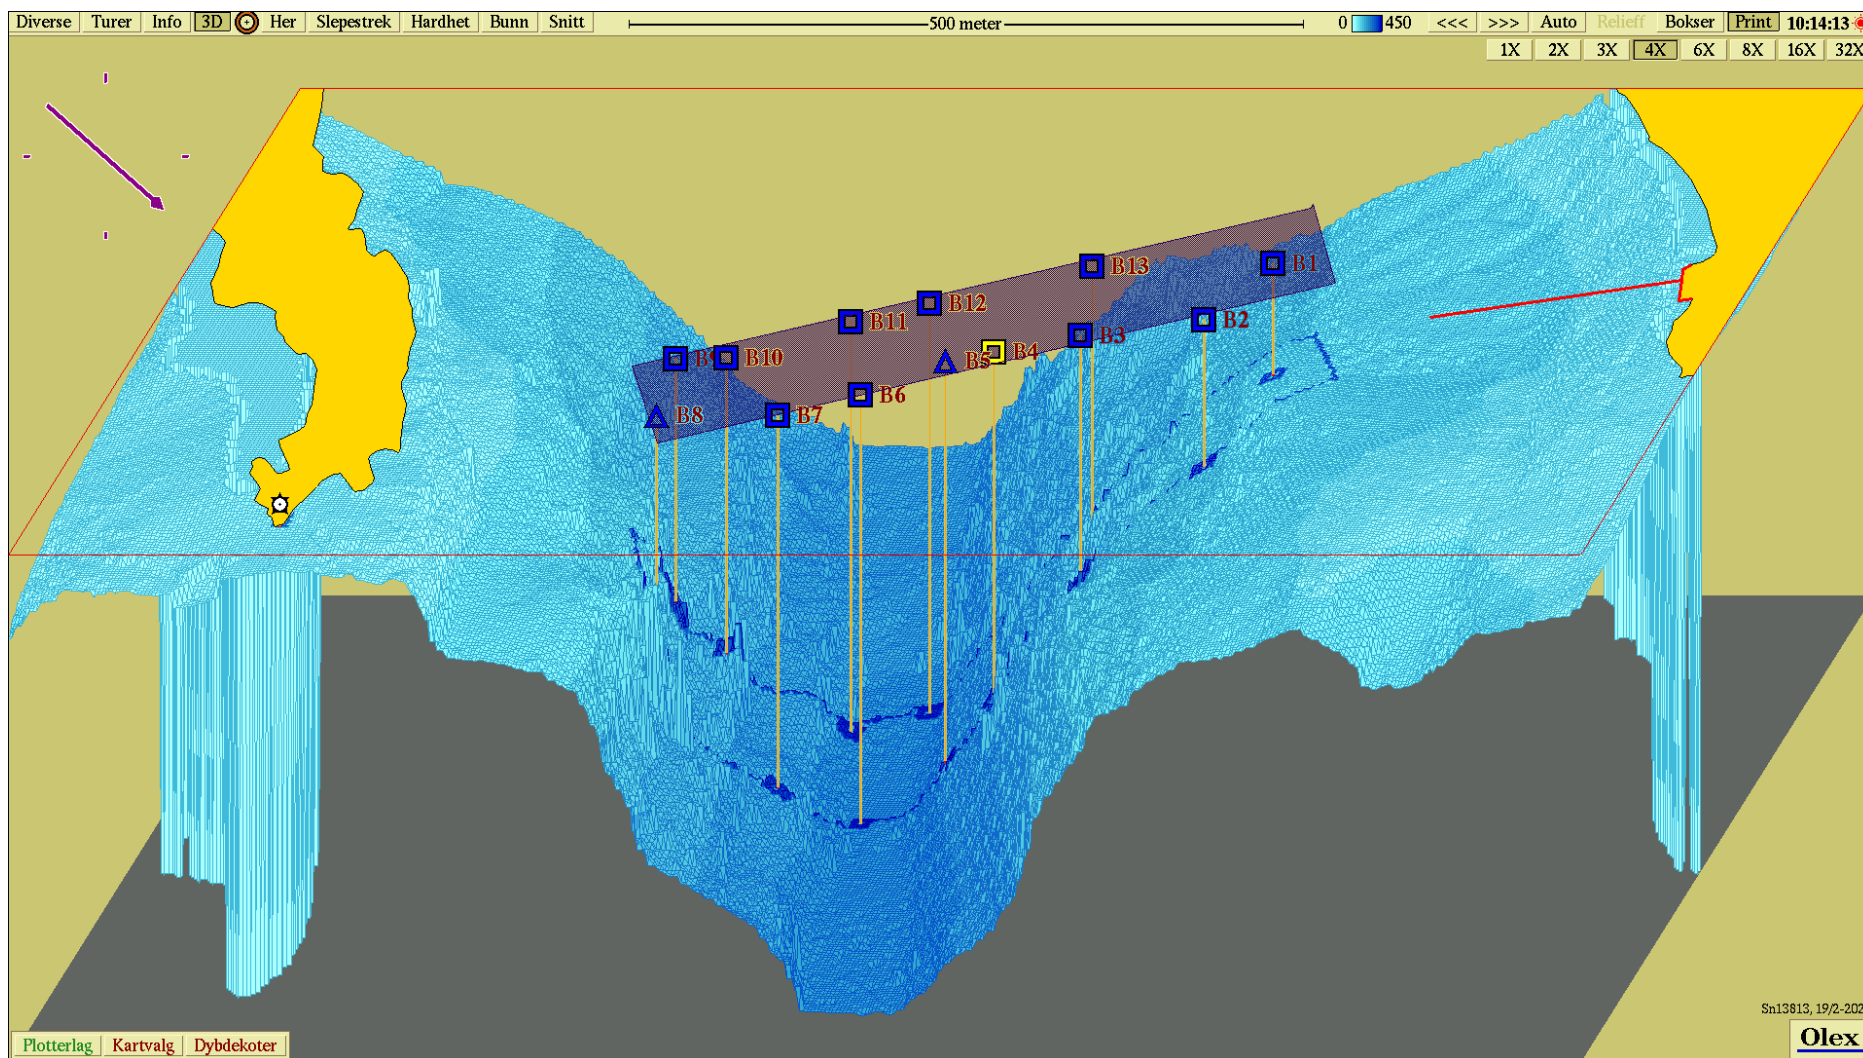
Diverse Turer Info 3D Her Slepestrek Hardhet Bunn Snitt 500 meter 0 450 <<< >>> Auto Relieff Bokser Print 10:14:13

1X 2X 3X 4X 6X 8X 16X 32X

B13 B1
B11 B12
B9 B10 B5 B4 B3 B2
B8 B7 B6

Sn13813, 19/2-202

Olex

Plotterlag Kartvalg Dybdekoter